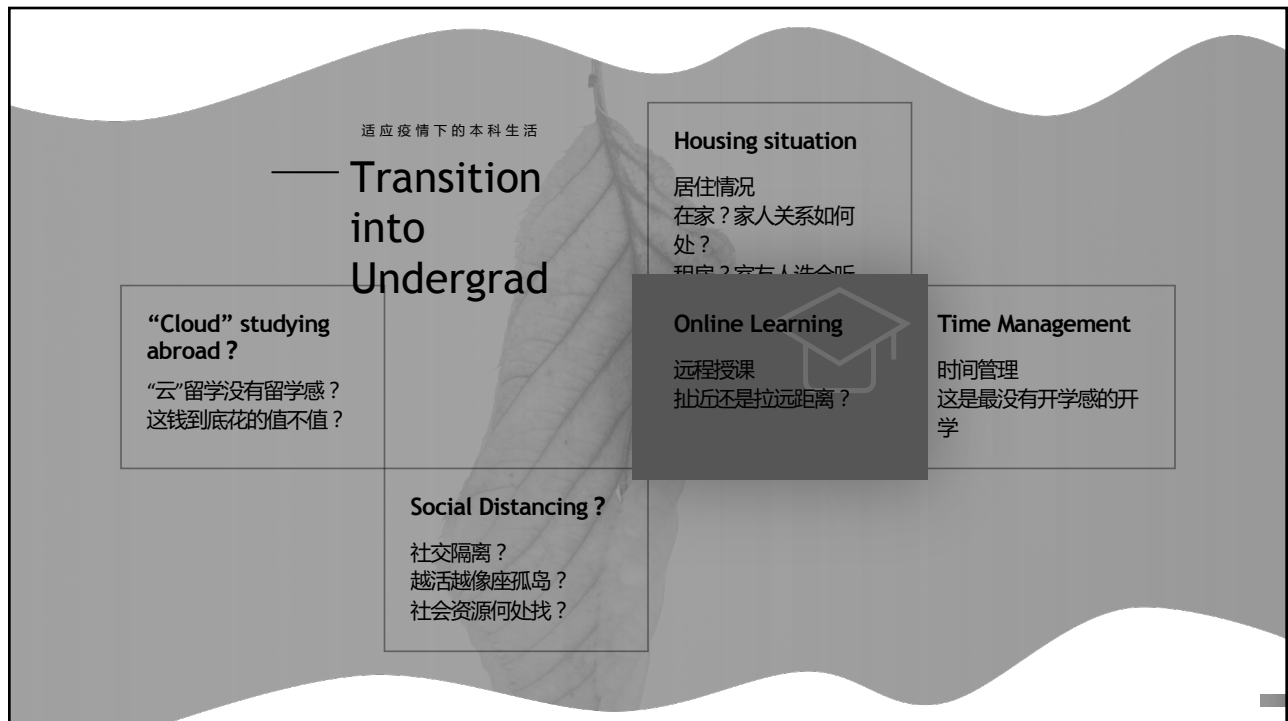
适应疫情下的本科生活

Transition into Undergrad

Housing situation

居住情况
在家？家人关系如何处？
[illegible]

"Cloud" studying abroad？

"云"留学没有留学感？
这钱到底花的值不值？

Online Learning

远程授课
扯近还是拉远距离？

Time Management

时间管理
这是最没有开学感的开学

Social Distancing？

社交隔离？
越活越像座孤岛？
社会资源何处找？